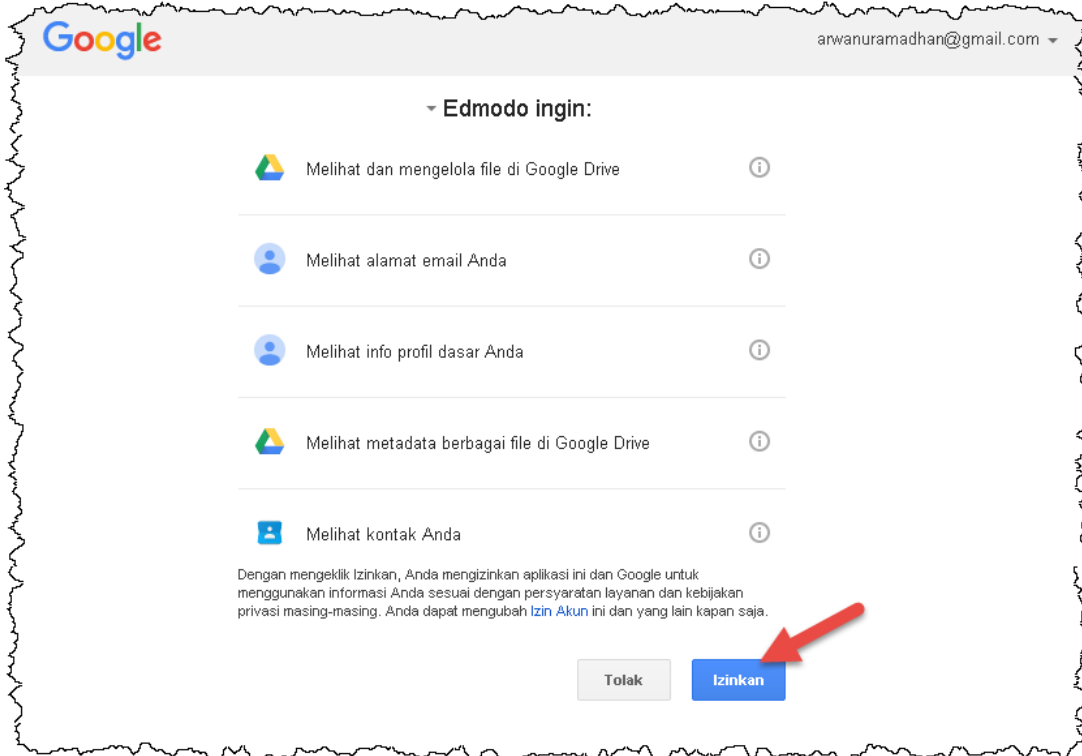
Google

arwanuramadhan@gmail.com

Edmodo ingin:

Melihat dan mengelola file di Google Drive

Melihat alamat email Anda

Melihat info profil dasar Anda

Melihat metadata berbagai file di Google Drive

Melihat kontak Anda

Dengan mengeklik Izinkan, Anda mengizinkan aplikasi ini dan Google untuk menggunakan informasi Anda sesuai dengan persyaratan layanan dan kebijakan privasi masing-masing. Anda dapat mengubah Izin Akun ini dan yang lain kapan saja.

Tolak

Izinkan